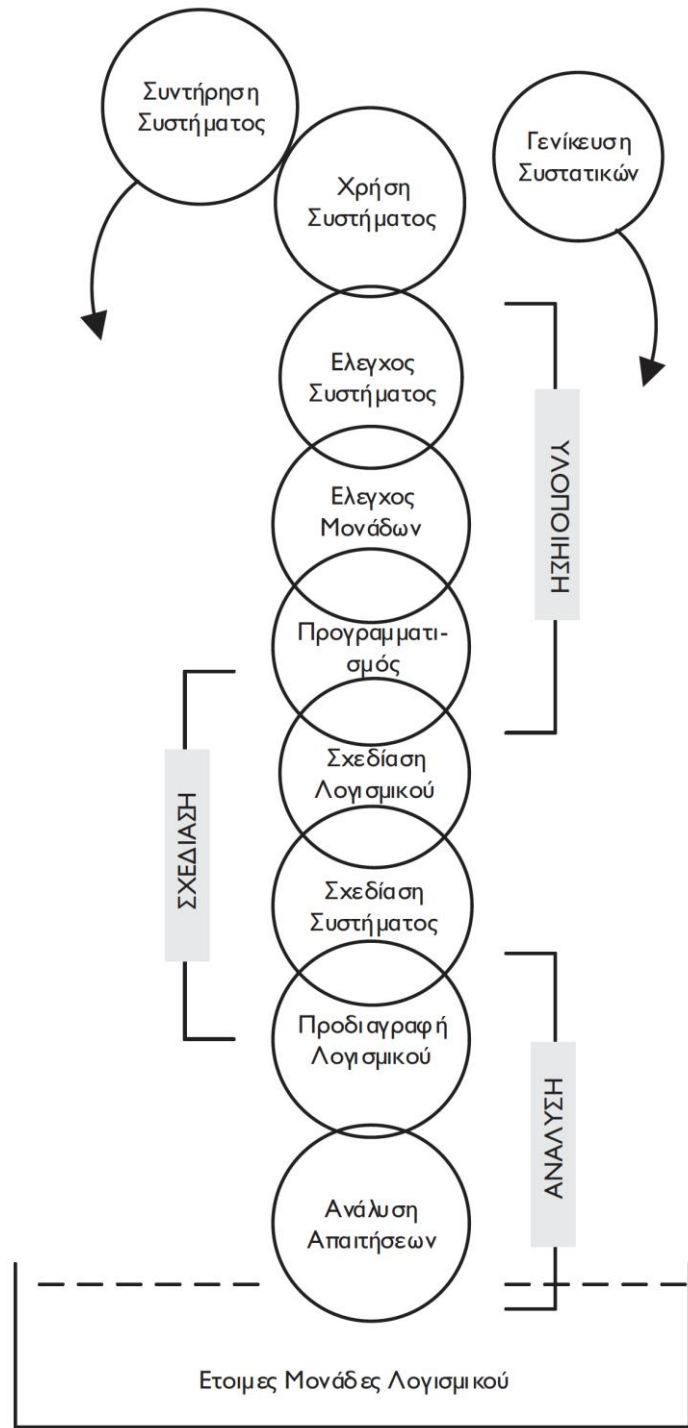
Συντήρηση Συστήματος

Γενίκευση Συστατικών

Χρήση Συστήματος

Ελεγχος Συστήματος

ΥΛΟΠΟΙΗΣΗ

Ελεγχος Μονάδων

Προγραμματισμός

Σχεδίαση Λογισμικού

ΣΧΕΔΙΑΣΗ

Σχεδίαση Συστήματος

Προδιαγραφή Λογισμικού

ΑΝΑΛΥΣΗ

Ανάλυση Απαιτήσεων

Ετοιμες Μονάδες Λογισμικού